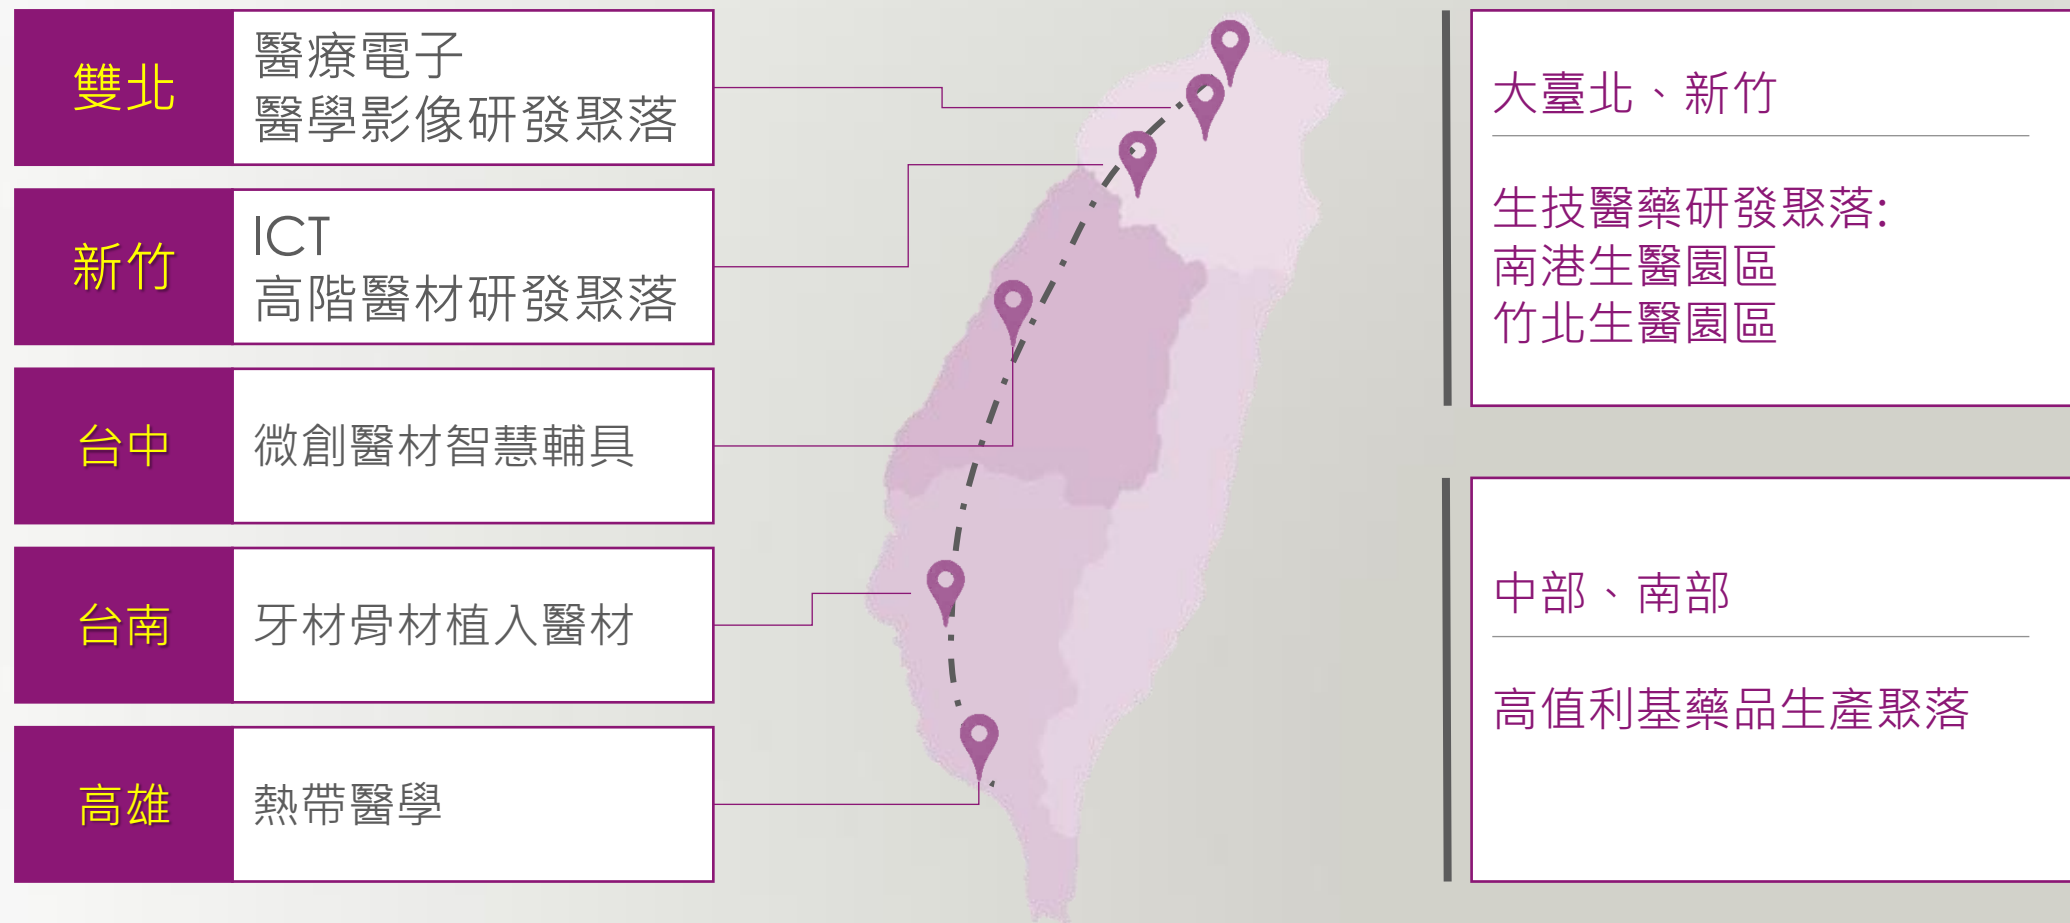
雙北

醫療電子
醫學影像研發聚落

新竹

ICT
高階醫材研發聚落

台中

微創醫材智慧輔具

台南

牙材骨材植入醫材

高雄

熱帶醫學

大臺北、新竹

生技醫藥研發聚落:
南港生醫園區
竹北生醫園區

中部、南部

高值利基藥品生產聚落